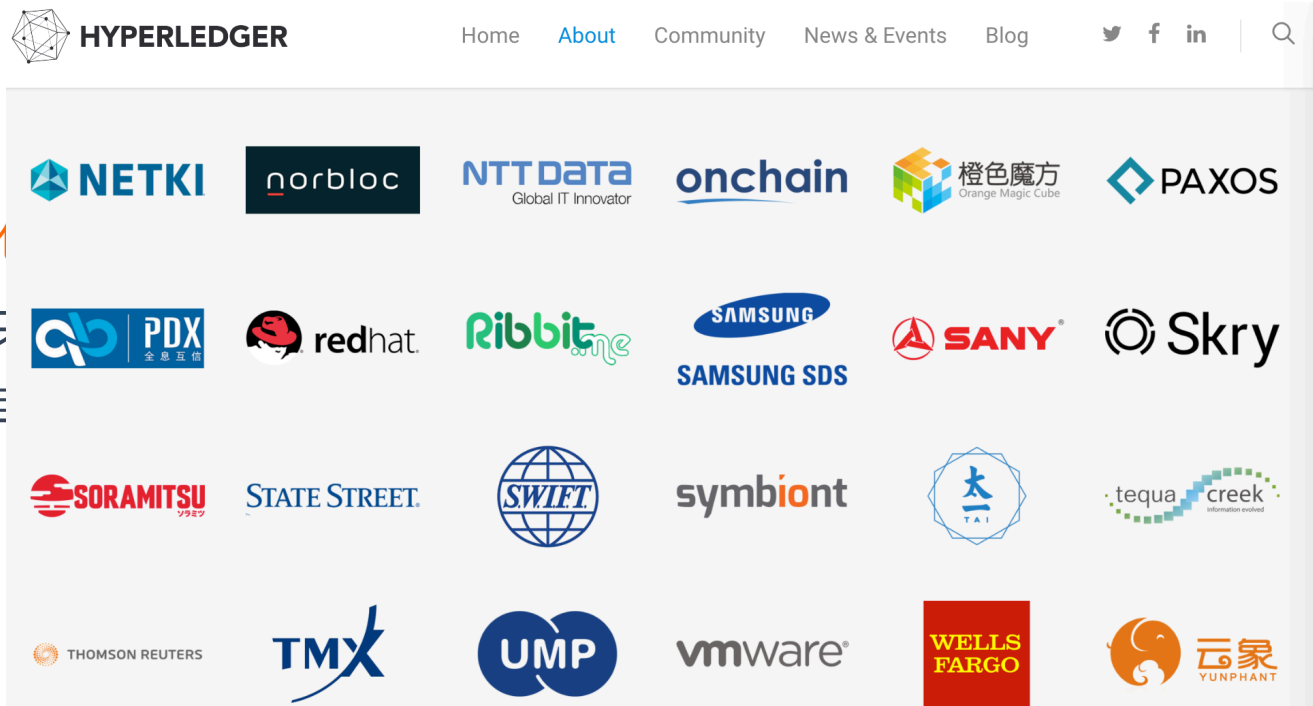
HYPERLEDGER

Home About Community News & Events Blog

NETKI

norbloc

NTT DATA
Global IT Innovator

onchain

橙色魔方
Orange Magic Cube

PAXOS

PDX
全息互信

redhat.

Ribbit.me

SAMSUNG
SAMSUNG SDS

SANY

Skry

SORAMITSU
ソラミツ

STATE STREET.

SWIFT

symbiont

太一
TAI

tequa creek
information evolved

THOMSON REUTERS

TMX

UMP

vmware

WELLS FARGO

云象
YUNPHANT